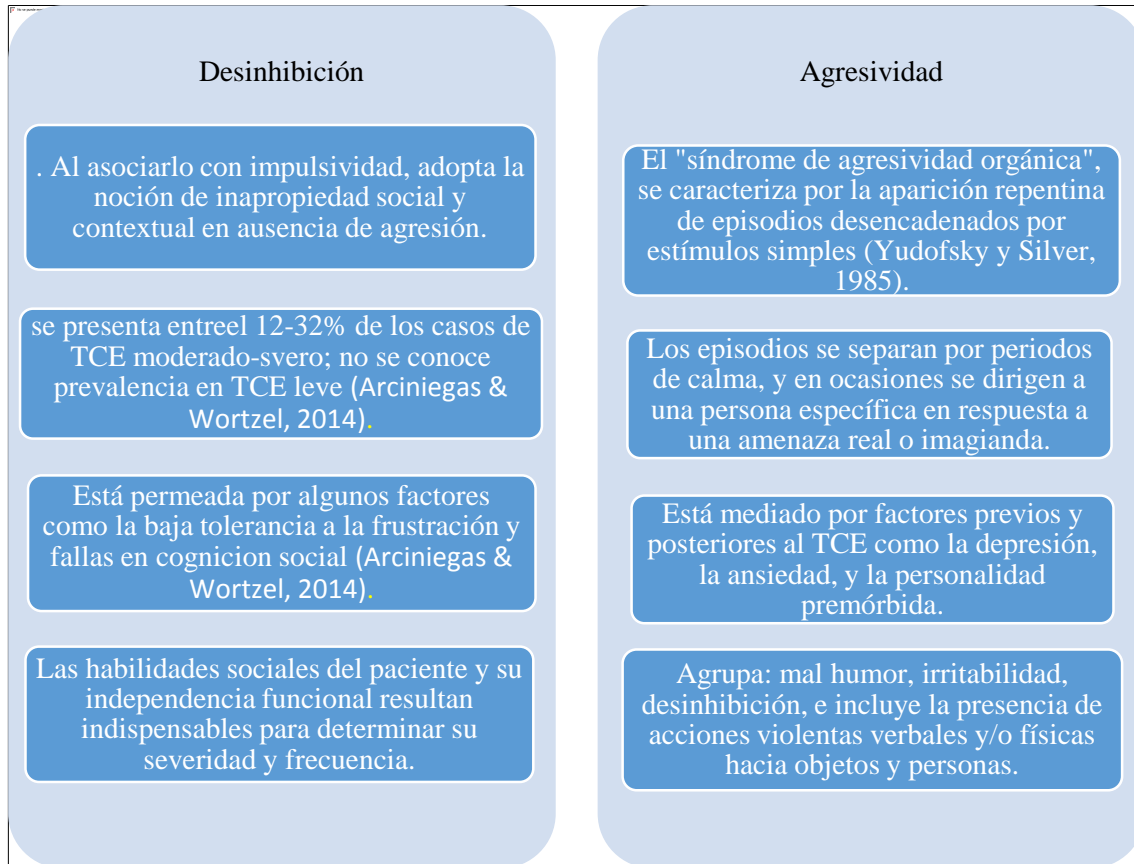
Desinhibición

. Al asociarlo con impulsividad, adopta la noción de inapropiedad social y contextual en ausencia de agresión.

se presenta entreel 12-32% de los casos de TCE moderado-svero; no se conoce prevalencia en TCE leve (Arciniegas & Wortzel, 2014).

Está permeada por algunos factores como la baja tolerancia a la frustración y fallas en cognicion social (Arciniegas & Wortzel, 2014).

Las habilidades sociales del paciente y su independencia funcional resultan indispensables para determinar su severidad y frecuencia.

Agresividad

El "síndrome de agresividad orgánica", se caracteriza por la aparición repentina de episodios desencadenados por estímulos simples (Yudofsky y Silver, 1985).

Los episodios se separan por periodos de calma, y en ocasiones se dirigen a una persona específica en respuesta a una amenaza real o imagianda.

Está mediado por factores previos y posteriores al TCE como la depresión, la ansiedad, y la personalidad premórbida.

Agrupa: mal humor, irritabilidad, desinhibición, e incluye la presencia de acciones violentas verbales y/o físicas hacia objetos y personas.